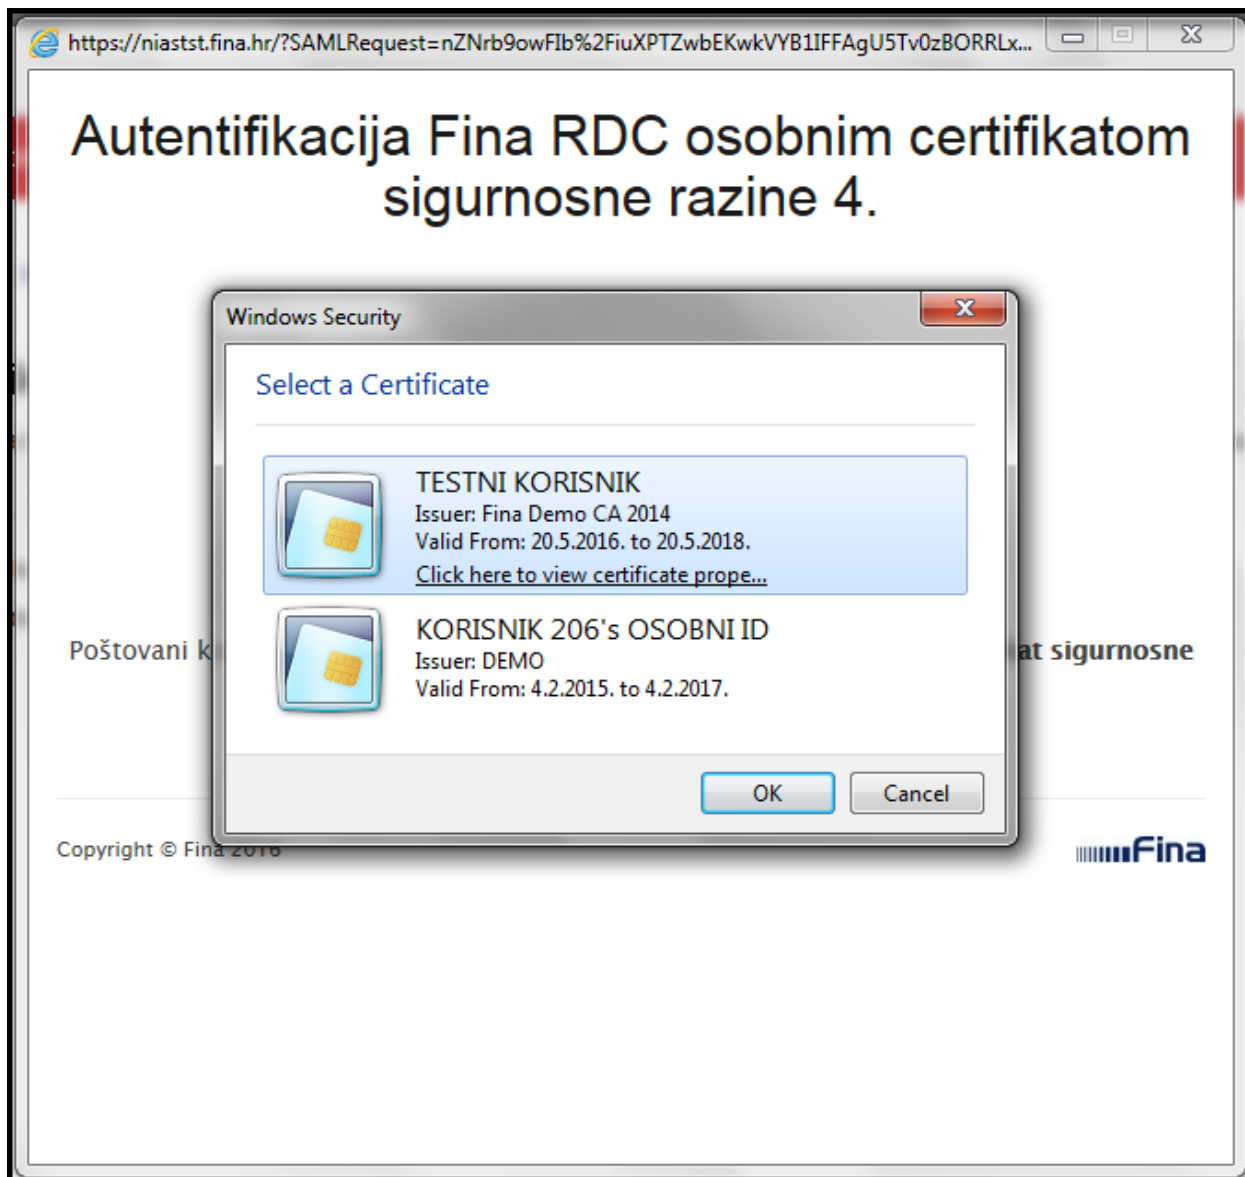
https://niastst.fina.hr/?SAMLRequest=nZNrb9owFIb%2FiuXPTZwbEKwkVYB1IFFAgU5Tv0zBORRLx...

Autentifikacija Fina RDC osobnim certifikatom sigurnosne razine 4.

Windows Security

Select a Certificate

TESTNI KORISNIK
Issuer: Fina Demo CA 2014
Valid From: 20.5.2016. to 20.5.2018.
Click here to view certificate prope...

KORISNIK 206's OSOBNI ID
Issuer: DEMO
Valid From: 4.2.2015. to 4.2.2017.

OK Cancel

Poštovani k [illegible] at sigurnosne

Copyright © Fina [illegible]

Fina